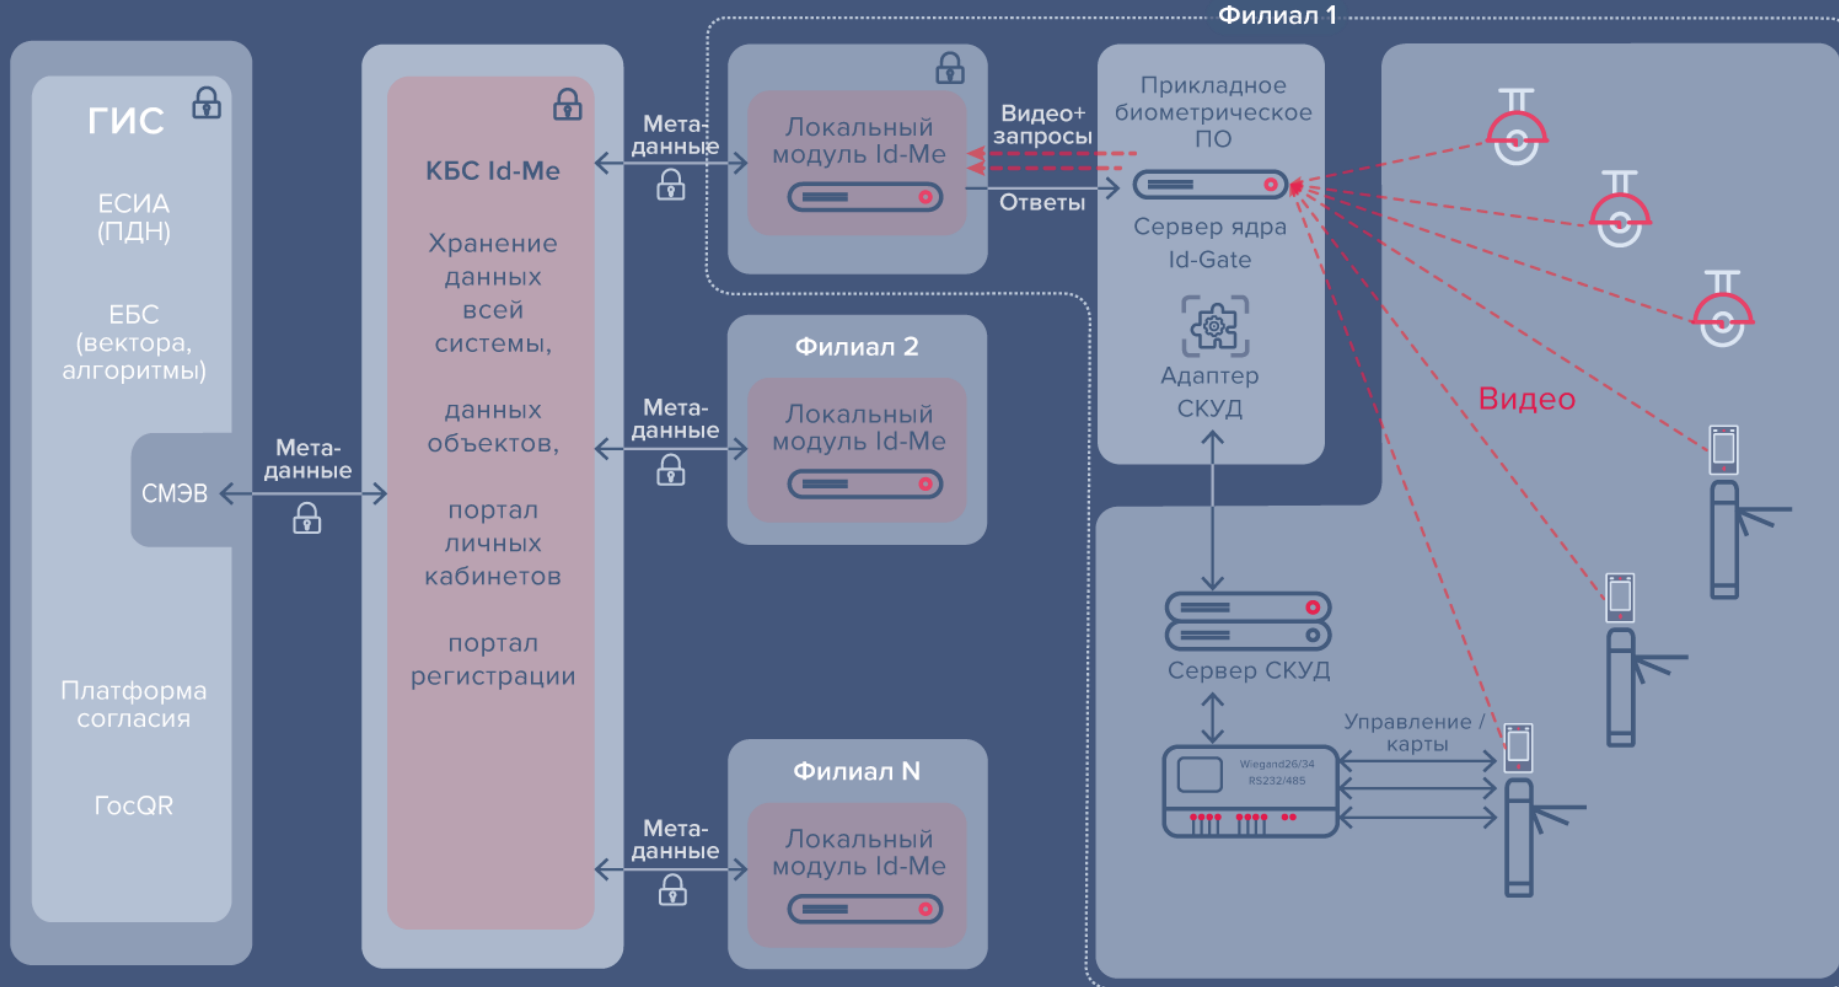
Филиал 1

ГИС

ЕСИА (ПДН)

ЕБС (вектора, алгоритмы)

СМЭВ

Платформа согласия

ГосQR

Мета-данные

КБС Id-Me

Хранение данных всей системы,

данных объектов,

портал личных кабинетов

портал регистрации

Мета-данные

Локальный модуль Id-Me

Видео+ запросы

Ответы

Прикладное биометрическое ПО

Сервер ядра Id-Gate

Адаптер СКУД

Филиал 2

Мета-данные

Локальный модуль Id-Me

Видео

Филиал N

Мета-данные

Локальный модуль Id-Me

Сервер СКУД

Управление / карты

Wiegand26/34 RS232/485